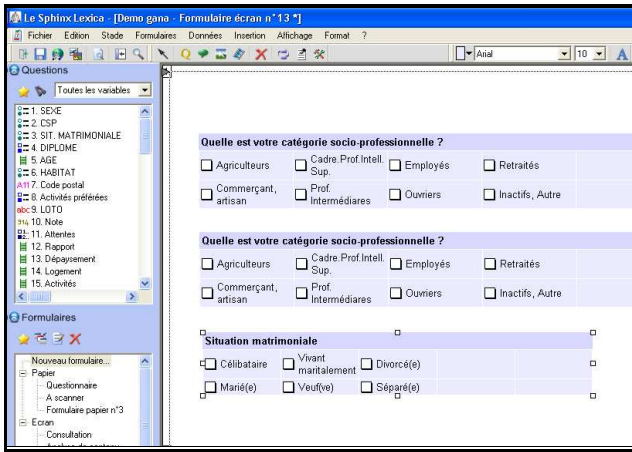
Le Sphinx Lexica - [Demo gana - Formulaire écran n°13 *]

Fichier Edition Stade Formulaires Données Insertion Affichage Format ?

Arial 10 A

Questions

Toutes les variables

1. SEXE
2. CSP
3. SIT. MATRIMONIALE
4. DIPLOME
5. AGE
6. HABITAT
7. Code postal
8. Activités préférées
9. LOTO
10. Note
11. Attentes
12. Rapport
13. Dépaysement
14. Logement
15. Activités

Formulaires

Nouveau formulaire...
Papier
Questionnaire
A scanner
Formulaire papier n°3
Ecran
Consultation

Quelle est votre catégorie socio-professionnelle ?

| Agriculteurs | Cadre.Prof.Intell. Sup. | Employés | Retraités |
|---|---|---|---|
| Commerçant, artisan | Prof. Intermédiares | Ouvriers | Inactifs, Autre |

Quelle est votre catégorie socio-professionnelle ?

| Agriculteurs | Cadre.Prof.Intell. Sup. | Employés | Retraités |
|---|---|---|---|
| Commerçant, artisan | Prof. Intermédiares | Ouvriers | Inactifs, Autre |

Situation matrimoniale

| Célibataire | Vivant maritalement | Divorcé(e) |
|---|---|---|
| Marié(e) | Veuf(ve) | Séparé(e) |